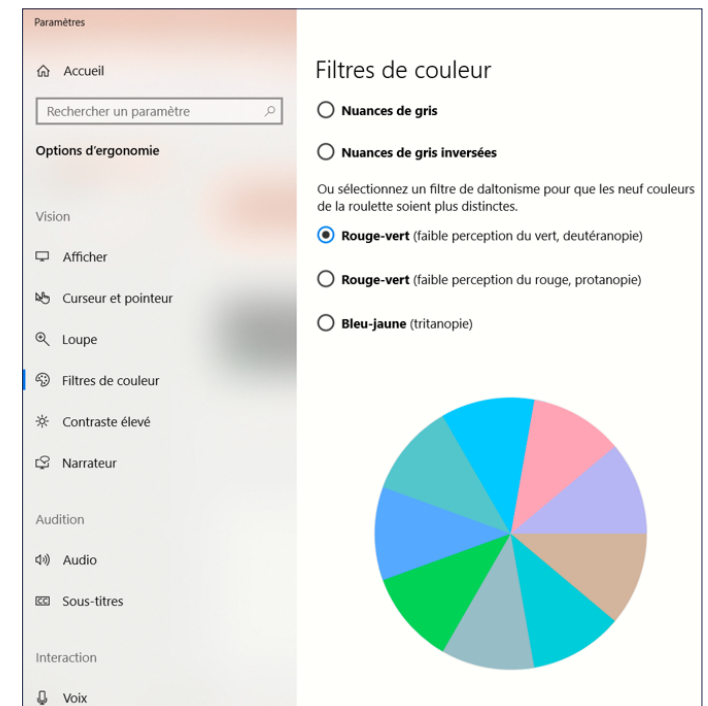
Paramètres

Accueil

Rechercher un paramètre

Options d'ergonomie

Vision

Afficher

Curseur et pointeur

Loupe

Filtres de couleur

Contraste élevé

Narrateur

Audition

Audio

Sous-titres

Interaction

Voix

Filtres de couleur

Nuances de gris

Nuances de gris inversées

Ou sélectionnez un filtre de daltonisme pour que les neuf couleurs de la roulette soient plus distinctes.

Rouge-vert (faible perception du vert, deutéranopie)

Rouge-vert (faible perception du rouge, protanopie)

Bleu-jaune (tritanopie)